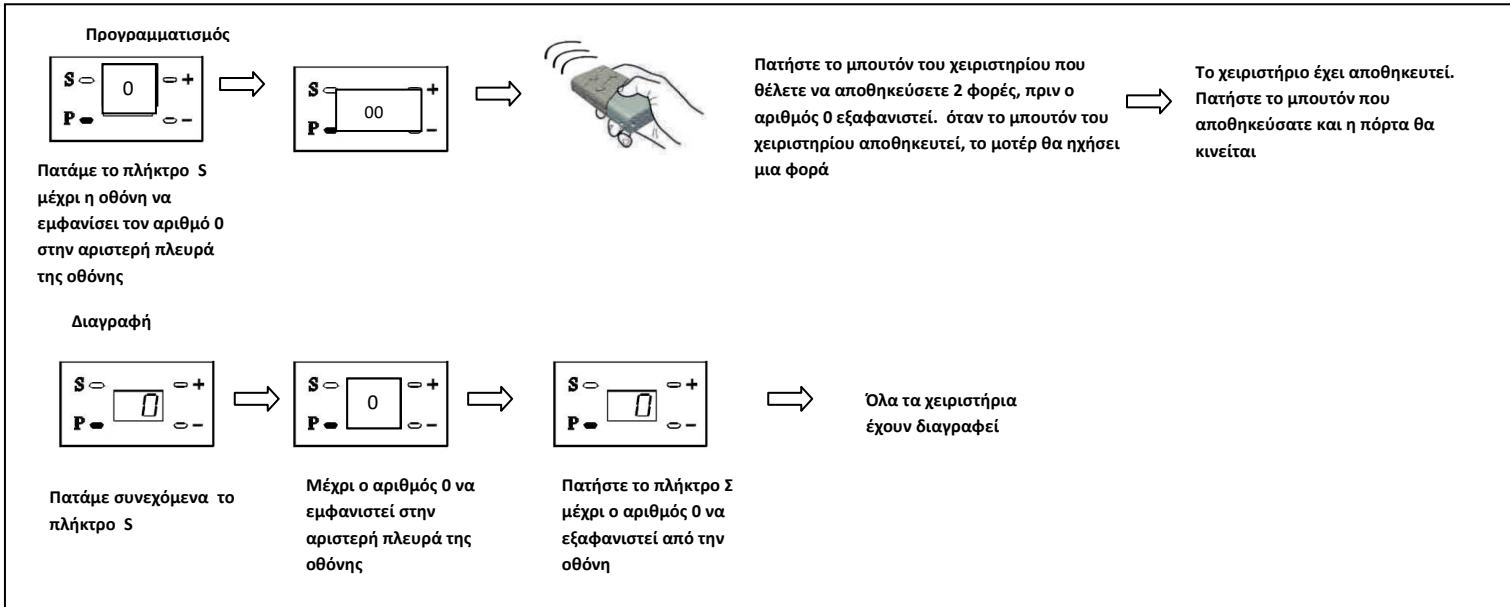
Προγραμματισμός

S 0 +
P −

S 00 +
P −

Πατάμε το πλήκτρο S μέχρι η οθόνη να εμφανίσει τον αριθμό 0 στην αριστερή πλευρά της οθόνης

Πατήστε το μπουτόν του χειριστηρίου που θέλετε να αποθηκεύσετε 2 φορές, πριν ο αριθμός 0 εξαφανιστεί. όταν το μπουτόν του χειριστηρίου αποθηκευτεί, το μοτέρ θα ηχήσει μια φορά

Το χειριστήριο έχει αποθηκευτεί. Πατήστε το μπουτόν που αποθηκεύσατε και η πόρτα θα κινείται

Διαγραφή

S 0 +
P −

S 0 +
P −

S 0 +
P −

Όλα τα χειριστήρια έχουν διαγραφεί

Πατάμε συνεχόμενα το πλήκτρο S

Μέχρι ο αριθμός 0 να εμφανιστεί στην αριστερή πλευρά της οθόνης

Πατήστε το πλήκτρο Σ μέχρι ο αριθμός 0 να εξαφανιστεί από την οθόνη